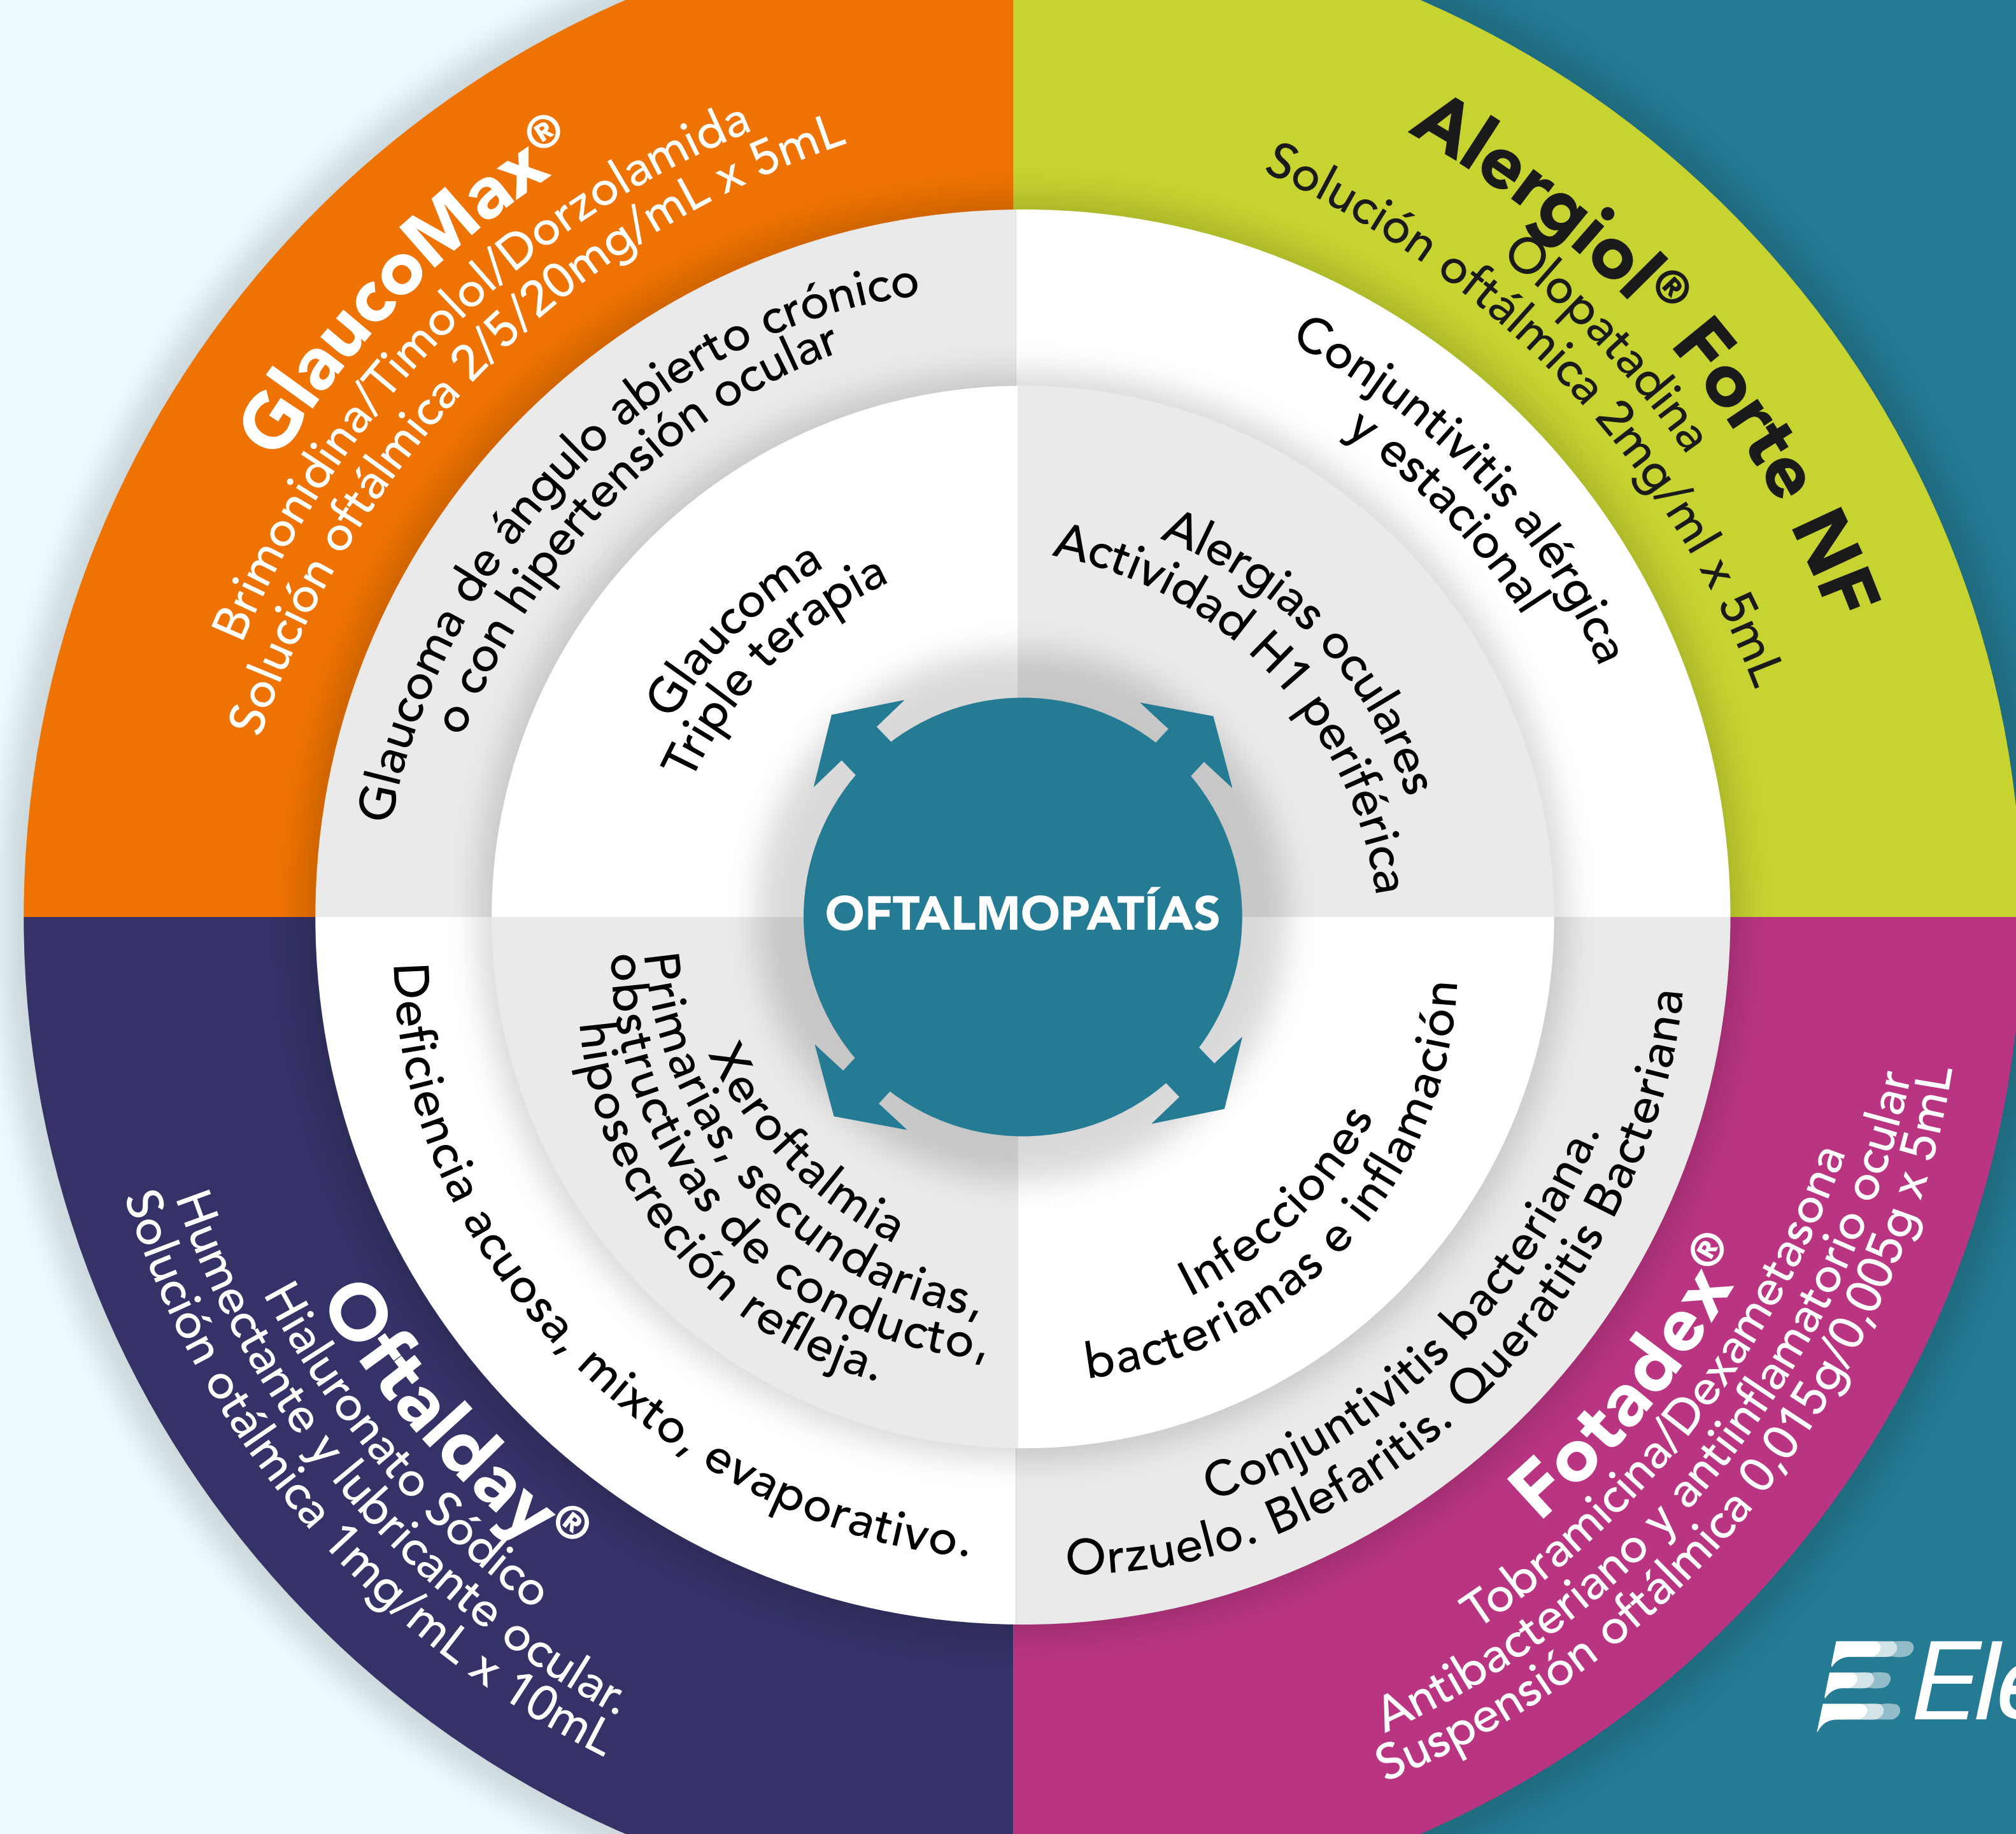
GlaucoMax®
Brimonidina/Timolol/Dorzolamida
Solución oftálmica 2/5/20mg/mL x 5mL

Glaucoma de ángulo abierto crónico o con hipertensión ocular

Glaucoma
Triple terapia

Alergiol® Forte NF
Olopatadina
Solución oftálmica 2mg/ml x 5mL

Conjuntivitis alérgica y estacional/

Alergias oculares
Actividad H1 periférica

OFTALMOPATÍAS

Xeroftalmia
Primarias, secundarias, obstructivas de conducto, hiposecreción refleja.

Deficiencia acuosa, mixto, evaporativo.

Oftalday®
Hialuronato Sódico
Humectante y lubricante ocular.
Solución otálmica 1mg/mL x 10mL

Infecciones bacterianas e inflamación

Conjuntivitis bacteriana.
Orzuelo. Blefaritis. Queratitis Bacteriana

Fotadex®
Tobramicina/Dexametasona
Antibacteriano y antiinflamatorio ocular
Suspensión oftálmica 0,015g/0,005g x 5mL

Ele